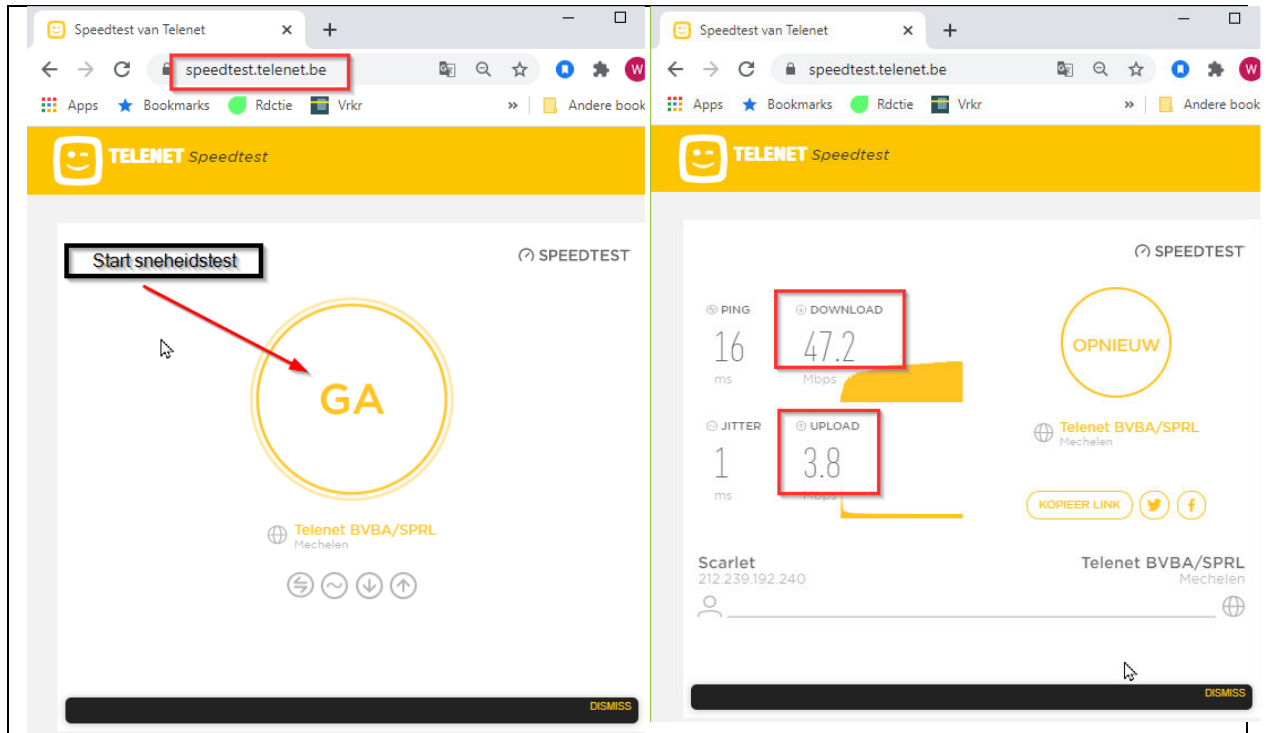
Speedtest van Telenet ×
+
speedtest.telenet.be
Apps Bookmarks Rdctie Vrkr » Andere book

TELENET Speedtest

Start sneheidstest

SPEEDTEST

GA

Telenet BVBA/SPRL
Mechelen

DISMISS

Speedtest van Telenet ×
+
speedtest.telenet.be
Apps Bookmarks Rdctie Vrkr » Andere book

TELENET Speedtest

SPEEDTEST

PING
16
ms

DOWNLOAD
47.2
Mbps

JITTER
1
ms

UPLOAD
3.8
Mbps

OPNIEUW

Telenet BVBA/SPRL
Mechelen

KOPIEER LINK

Scarlet
212.239.192.240

Telenet BVBA/SPRL
Mechelen

DISMISS